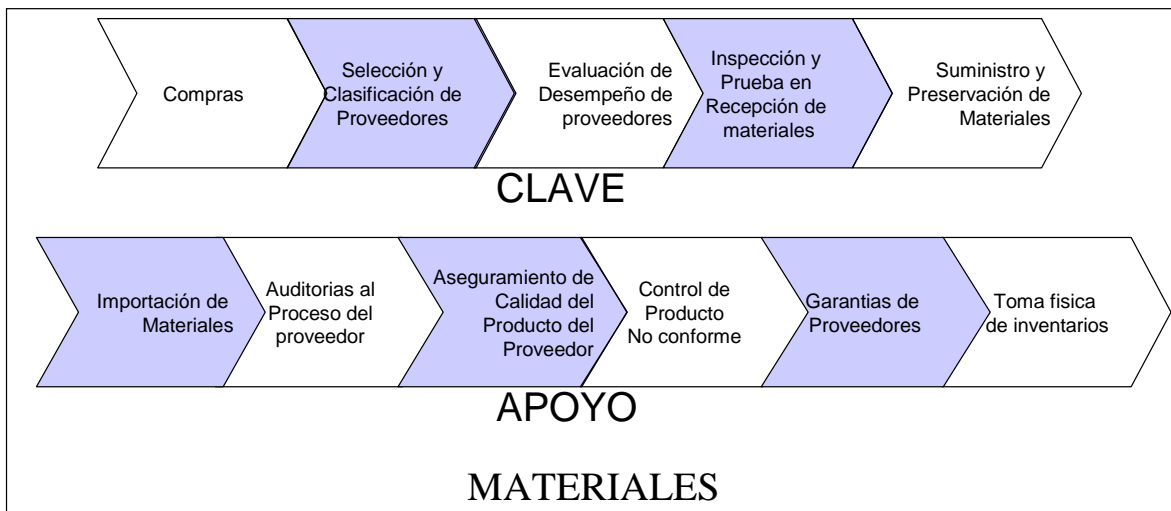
Compras

Selección y Clasificación de Proveedores

Evaluación de Desempeño de proveedores

Inspección y Prueba en Recepción de materiales

Suministro y Preservación de Materiales

CLAVE

Importación de Materiales

Auditorias al Proceso del proveedor

Aseguramiento de Calidad del Producto del Proveedor

Control de Producto No conforme

Garantias de Proveedores

Toma fisica de inventarios

APOYO

MATERIALES